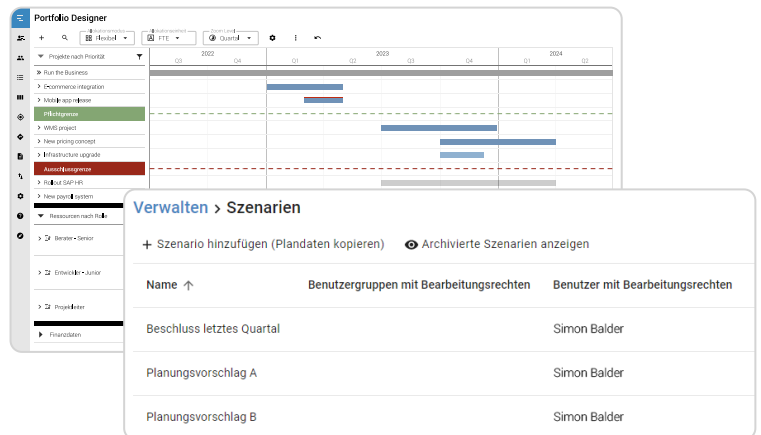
Portfolio Designer

Flexibel

FTE

Quartal

Projekte nach Priorität

2022

2023

2024

Q3

Q4

Q1

Q2

Q3

Q4

Q1

Q2

Run the Business

E-commerce integration

Mobile app release

Pflichtgrenze

WMS project

New pricing concept

Infrastructure upgrade

Ausschlussgrenze

Rollout SAP HR

New payroll system

Ressourcen nach Rolle

Berater - Senior

Entwickler - Junior

Projektleiter

Finanzdaten

Verwalten > Szenarien

+ Szenario hinzufügen (Plandaten kopieren)

Archivierte Szenarien anzeigen

| Name ↑ | Benutzergruppen mit Bearbeitungsrechten | Benutzer mit Bearbeitungsrechten |
|---|---|---|
| Beschluss letztes Quartal | | Simon Balder |
| Planungsvorschlag A | | Simon Balder |
| Planungsvorschlag B | | Simon Balder |